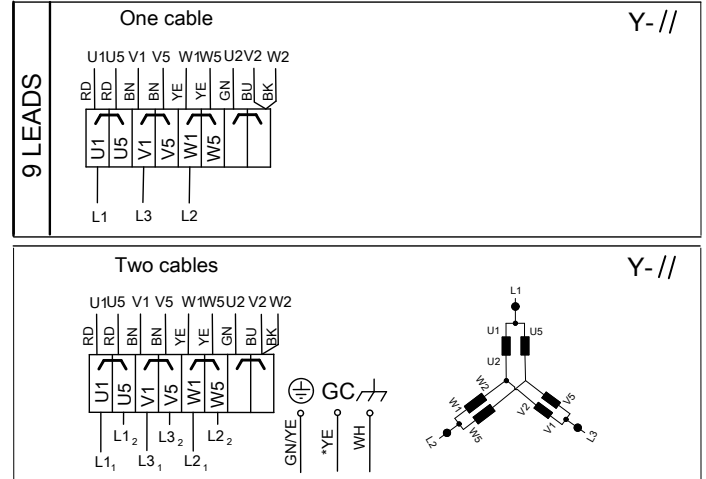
9 LEADS

One cable

Y-//

U1U5 V1 V5 W1W5 U2V2 W2

RD RD BN BN YE YE GN BU BK

U1 U5 V1 V5 W1 W5

L1 L3 L2

Two cables

Y-//

U1U5 V1 V5 W1W5 U2 V2 W2

RD RD BN BN YE YE GN BU BK

U1 U5 V1 V5 W1 W5

$L1_2$ $L3_2$ $L2_2$

$L1_1$ $L3_1$ $L2_1$

GC

GN/YE *YE WH

L1

U1 U5

U2

W2 V2

W1 V5

W5 V1

L2 L3